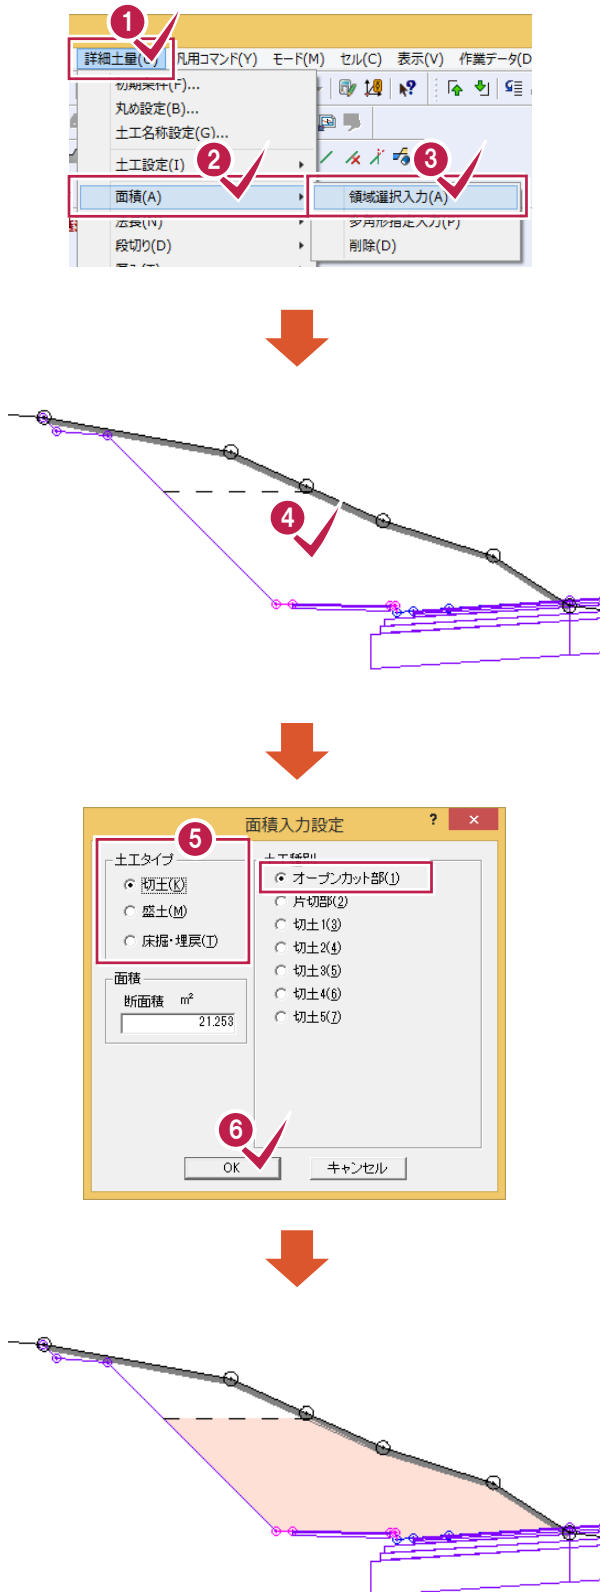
1
詳細土量(C) 汎用コマンド(Y) モード(M) セル(C) 表示(V) 作業データ(D
初期条件(F)...
丸め設定(B)...
土工名称設定(G)...
土工設定(I)
2
3
面積(A)
領域選択入力(A)
法長(N)
多角形指定入力(P)
段切り(D)
削除(D)

4

面積入力設定
?
×
5
土工タイプ
切土(K)
盛土(M)
床掘・埋戻(T)
土工種別
オープンカット部(1)
片切部(2)
切土1(3)
切土2(4)
切土3(5)
切土4(6)
切土5(7)
面積
断面積 m²
21.253
6
OK
キャンセル